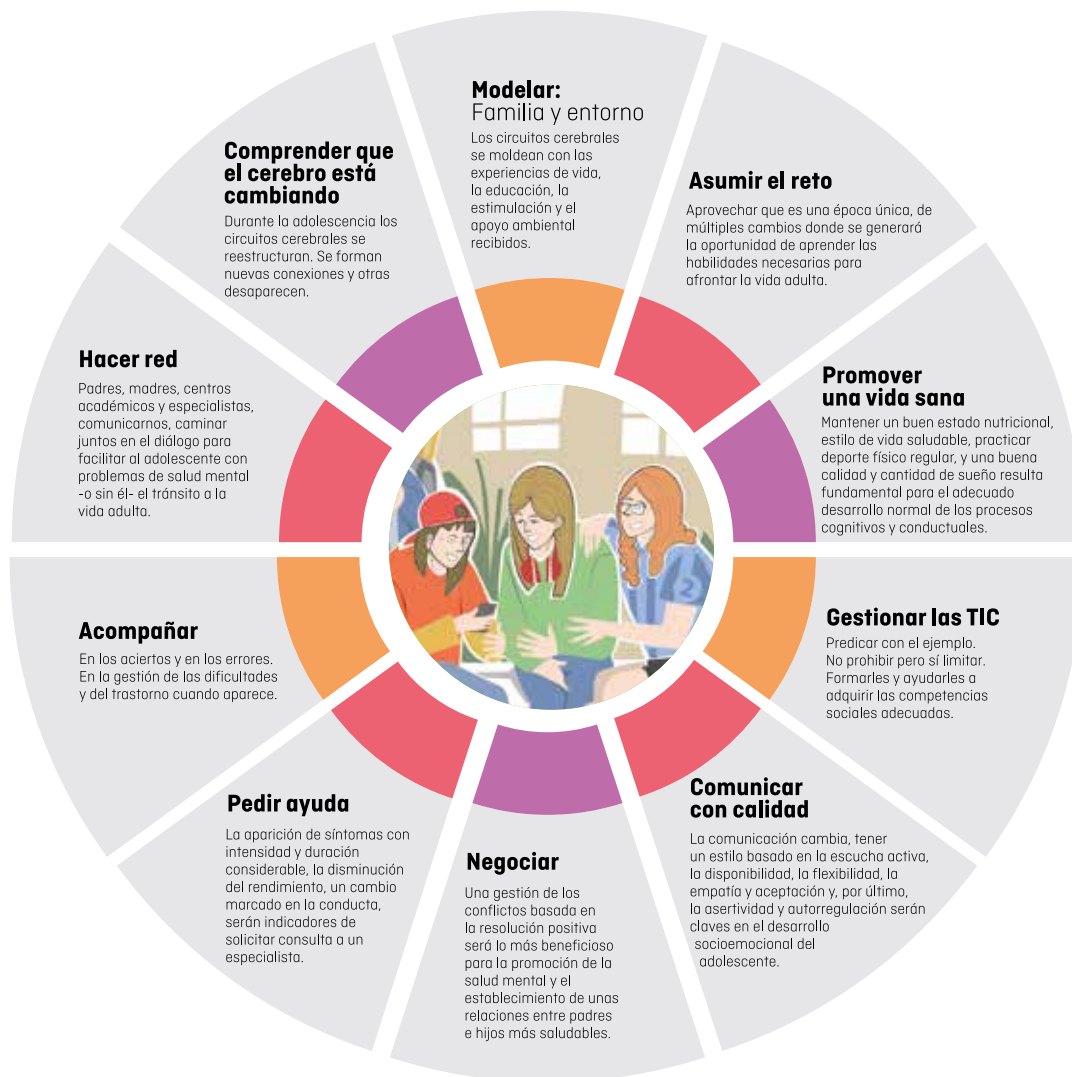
Modelar:
Familia y entorno
Los circuitos cerebrales se moldean con las experiencias de vida, la educación, la estimulación y el apoyo ambiental recibidos.

Asumir el reto
Aprovechar que es una época única, de múltiples cambios donde se generará la oportunidad de aprender las habilidades necesarias para afrontar la vida adulta.

Promover una vida sana
Mantener un buen estado nutricional, estilo de vida saludable, practicar deporte físico regular, y una buena calidad y cantidad de sueño resulta fundamental para el adecuado desarrollo normal de los procesos cognitivos y conductuales.

Gestionar las TIC
Predicar con el ejemplo. No prohibir pero sí limitar. Formarles y ayudarles a adquirir las competencias sociales adecuadas.

Comunicar con calidad
La comunicación cambia, tener un estilo basado en la escucha activa, la disponibilidad, la flexibilidad, la empatía y aceptación y, por último, la asertividad y autorregulación serán claves en el desarrollo socioemocional del adolescente.

Negociar
Una gestión de los conflictos basada en la resolución positiva será lo más beneficioso para la promoción de la salud mental y el establecimiento de unas relaciones entre padres e hijos más saludables.

Pedir ayuda
La aparición de síntomas con intensidad y duración considerable, la disminución del rendimiento, un cambio marcado en la conducta, serán indicadores de solicitar consulta a un especialista.

Acompañar
En los aciertos y en los errores. En la gestión de las dificultades y del trastorno cuando aparece.

Hacer red
Padres, madres, centros académicos y especialistas, comunicarnos, caminar juntos en el diálogo para facilitar al adolescente con problemas de salud mental -o sin él- el tránsito a la vida adulta.

Comprender que el cerebro está cambiando
Durante la adolescencia los circuitos cerebrales se reestructuran. Se forman nuevas conexiones y otras desaparecen.